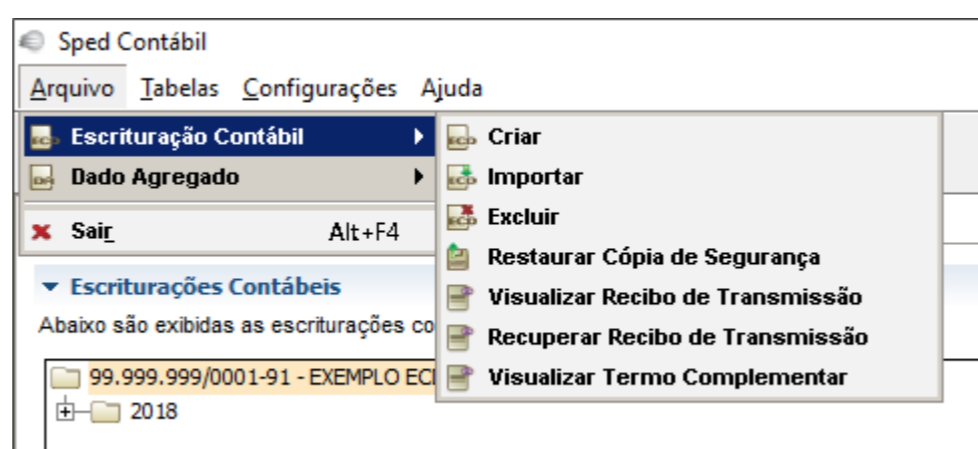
Sped Contábil

Arquivo Tabelas Configurações Ajuda

ECD Escrituração Contábil
DA Dado Agregado
Sair Alt+F4

ECD Criar
ECD Importar
ECD Excluir
Restaurar Cópia de Segurança
Visualizar Recibo de Transmissão
Recuperar Recibo de Transmissão
Visualizar Termo Complementar

Escriturações Contábeis
Abaixo são exibidas as escriturações co

99.999.999/0001-91 - EXEMPLO ECI
2018